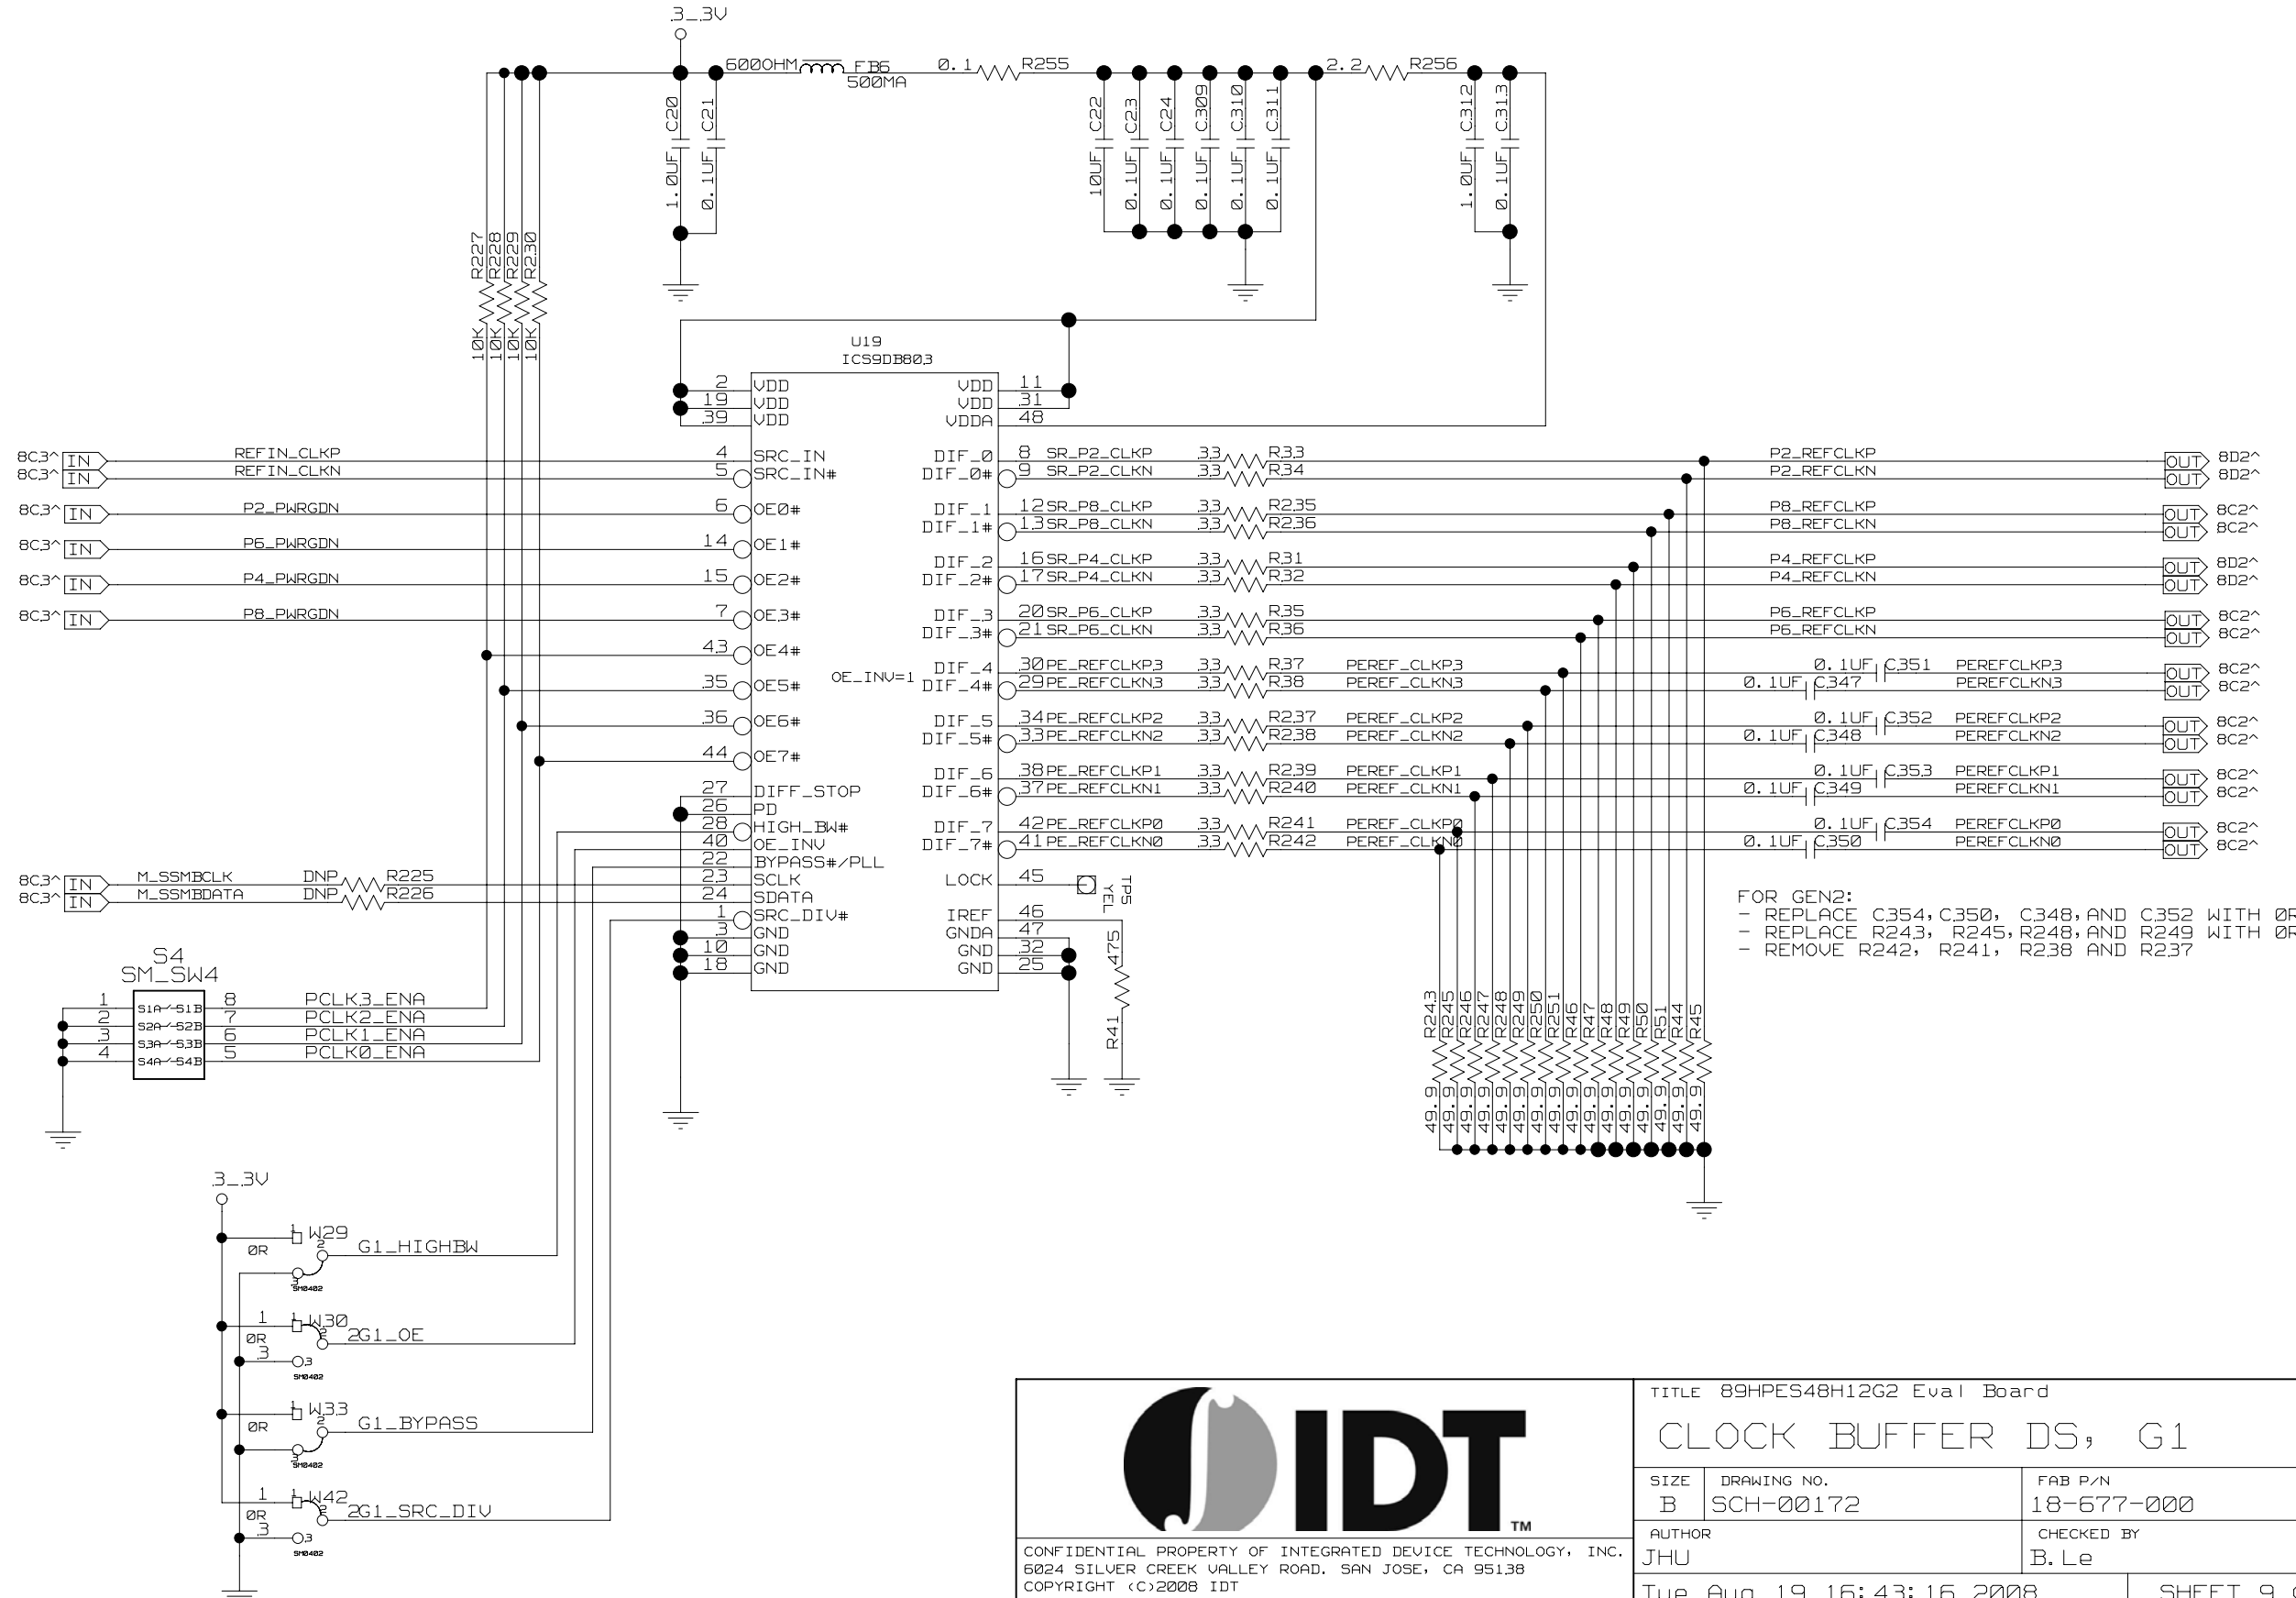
3_3V

600OHM FB6 500MA

0.1 R255

2.2 R256

C20 1.0UF
C21 0.1UF

C22 10UF
C23 0.1UF
C24 0.1UF
C309 0.1UF
C310 0.1UF
C311 0.1UF

C312 1.0UF
C313 0.1UF

R227 10K
R228 10K
R229 10K
R230 10K

U19
ICS9DB803

2 VDD
19 VDD
39 VDD
4 SRC_IN
5 SRC_IN#
6 OE0#
14 OE1#
15 OE2#
7 OE3#
43 OE4#
35 OE5#
36 OE6#
44 OE7#
27 DIFF_STOP
26 PD
28 HIGH_BW#
40 OE_INV
22 BYPASS#/PLL
23 SCLK
24 SDATA
1 SRC_DIV#
3 GND
10 GND
18 GND

OE_INV=1

VDD 11
VDD 31
VDDA 48
DIF_0 8
DIF_0# 9
DIF_1 12
DIF_1# 13
DIF_2 16
DIF_2# 17
DIF_3 20
DIF_3# 21
DIF_4 30
DIF_4# 29
DIF_5 34
DIF_5# 33
DIF_6 38
DIF_6# 37
DIF_7 42
DIF_7# 41
LOCK 45
IREF 46
GNDA 47
GND 32
GND 25

8C3^ IN REFIN_CLKP
8C3^ IN REFIN_CLKN
8C3^ IN P2_PWRGDN
8C3^ IN P6_PWRGDN
8C3^ IN P4_PWRGDN
8C3^ IN P8_PWRGDN
8C3^ IN M_SSMBCLK DNP R225
8C3^ IN M_SSMBDATA DNP R226

SR_P2_CLKP 33 R33
SR_P2_CLKN 33 R34
SR_P8_CLKP 33 R235
SR_P8_CLKN 33 R236
SR_P4_CLKP 33 R31
SR_P4_CLKN 33 R32
SR_P6_CLKP 33 R35
SR_P6_CLKN 33 R36
PE_REFCLKP3 33 R37 PEREF_CLKP3
PE_REFCLKN3 33 R38 PEREF_CLKN3
PE_REFCLKP2 33 R237 PEREF_CLKP2
PE_REFCLKN2 33 R238 PEREF_CLKN2
PE_REFCLKP1 33 R239 PEREF_CLKP1
PE_REFCLKN1 33 R240 PEREF_CLKN1
PE_REFCLKP0 33 R241 PEREF_CLKP0
PE_REFCLKN0 33 R242 PEREF_CLKN0

P2_REFCLKP OUT 8D2^
P2_REFCLKN OUT 8D2^
P8_REFCLKP OUT 8C2^
P8_REFCLKN OUT 8C2^
P4_REFCLKP OUT 8D2^
P4_REFCLKN OUT 8D2^
P6_REFCLKP OUT 8C2^
P6_REFCLKN OUT 8C2^
0.1UF C351 PEREFCLKP3 OUT 8C2^
0.1UF C347 PEREFCLKN3 OUT 8C2^
0.1UF C352 PEREFCLKP2 OUT 8C2^
0.1UF C348 PEREFCLKN2 OUT 8C2^
0.1UF C353 PEREFCLKP1 OUT 8C2^
0.1UF C349 PEREFCLKN1 OUT 8C2^
0.1UF C354 PEREFCLKP0 OUT 8C2^
0.1UF C350 PEREFCLKN0 OUT 8C2^

TP5 YEL

R41 475

FOR GEN2:
- REPLACE C354,C350, C348,AND C352 WITH 0R
- REPLACE R243, R245,R248,AND R249 WITH 0R
- REMOVE R242, R241, R238 AND R237

R243 R245 R246 R247 R248 R249 R250 R251 R46 R47 R48 R49 R50 R51 R44 R45
49.9 49.9 49.9 49.9 49.9 49.9 49.9 49.9 49.9 49.9 49.9 49.9 49.9 49.9 49.9 49.9

S4
SM_SW4
1 S1A~S1B 8 PCLK3_ENA
2 S2A~S2B 7 PCLK2_ENA
3 S3A~S3B 6 PCLK1_ENA
4 S4A~S4B 5 PCLK0_ENA

3_3V
1 W29 2 G1_HIGHBW 0R 3 SM0402
1 W30 2 G1_OE 0R 3 SM0402
1 W33 2 G1_BYPASS 0R 3 SM0402
1 W42 2 G1_SRC_DIV 0R 3 SM0402

IDT TM
CONFIDENTIAL PROPERTY OF INTEGRATED DEVICE TECHNOLOGY, INC.
6024 SILVER CREEK VALLEY ROAD. SAN JOSE, CA 95138
COPYRIGHT (C)2008 IDT

TITLE 89HPES48H12G2 Eval Board
CLOCK BUFFER DS, G1
SIZE B
DRAWING NO. SCH-00172
FAB P/N 18-677-000
AUTHOR JHU
CHECKED BY B.Le
Tue Aug 19 16:43:16 2008
SHEET 9 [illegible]